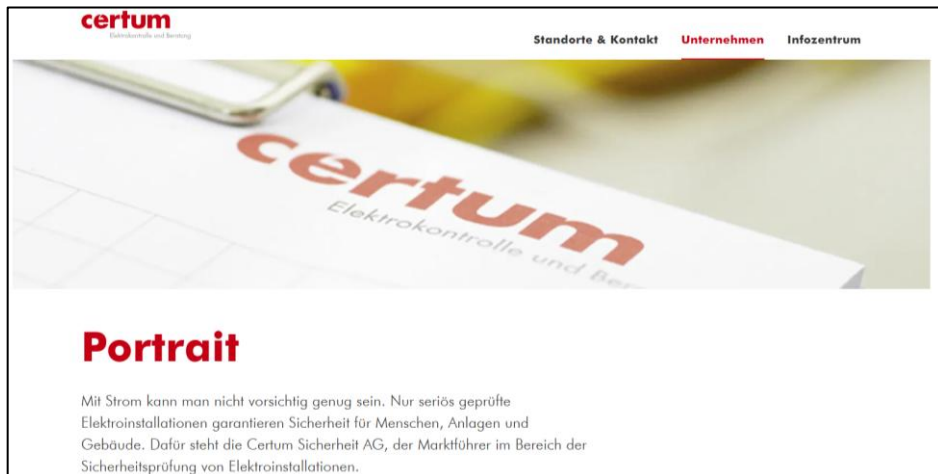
certum
Elektrokontrolle und Beratung

Standorte & Kontakt
Unternehmen
Infozentrum

certum
Elektrokontrolle und Be

Portrait

Mit Strom kann man nicht vorsichtig genug sein. Nur seriös geprüfte Elektroinstallationen garantieren Sicherheit für Menschen, Anlagen und Gebäude. Dafür steht die Certum Sicherheit AG, der Marktführer im Bereich der Sicherheitsprüfung von Elektroinstallationen.